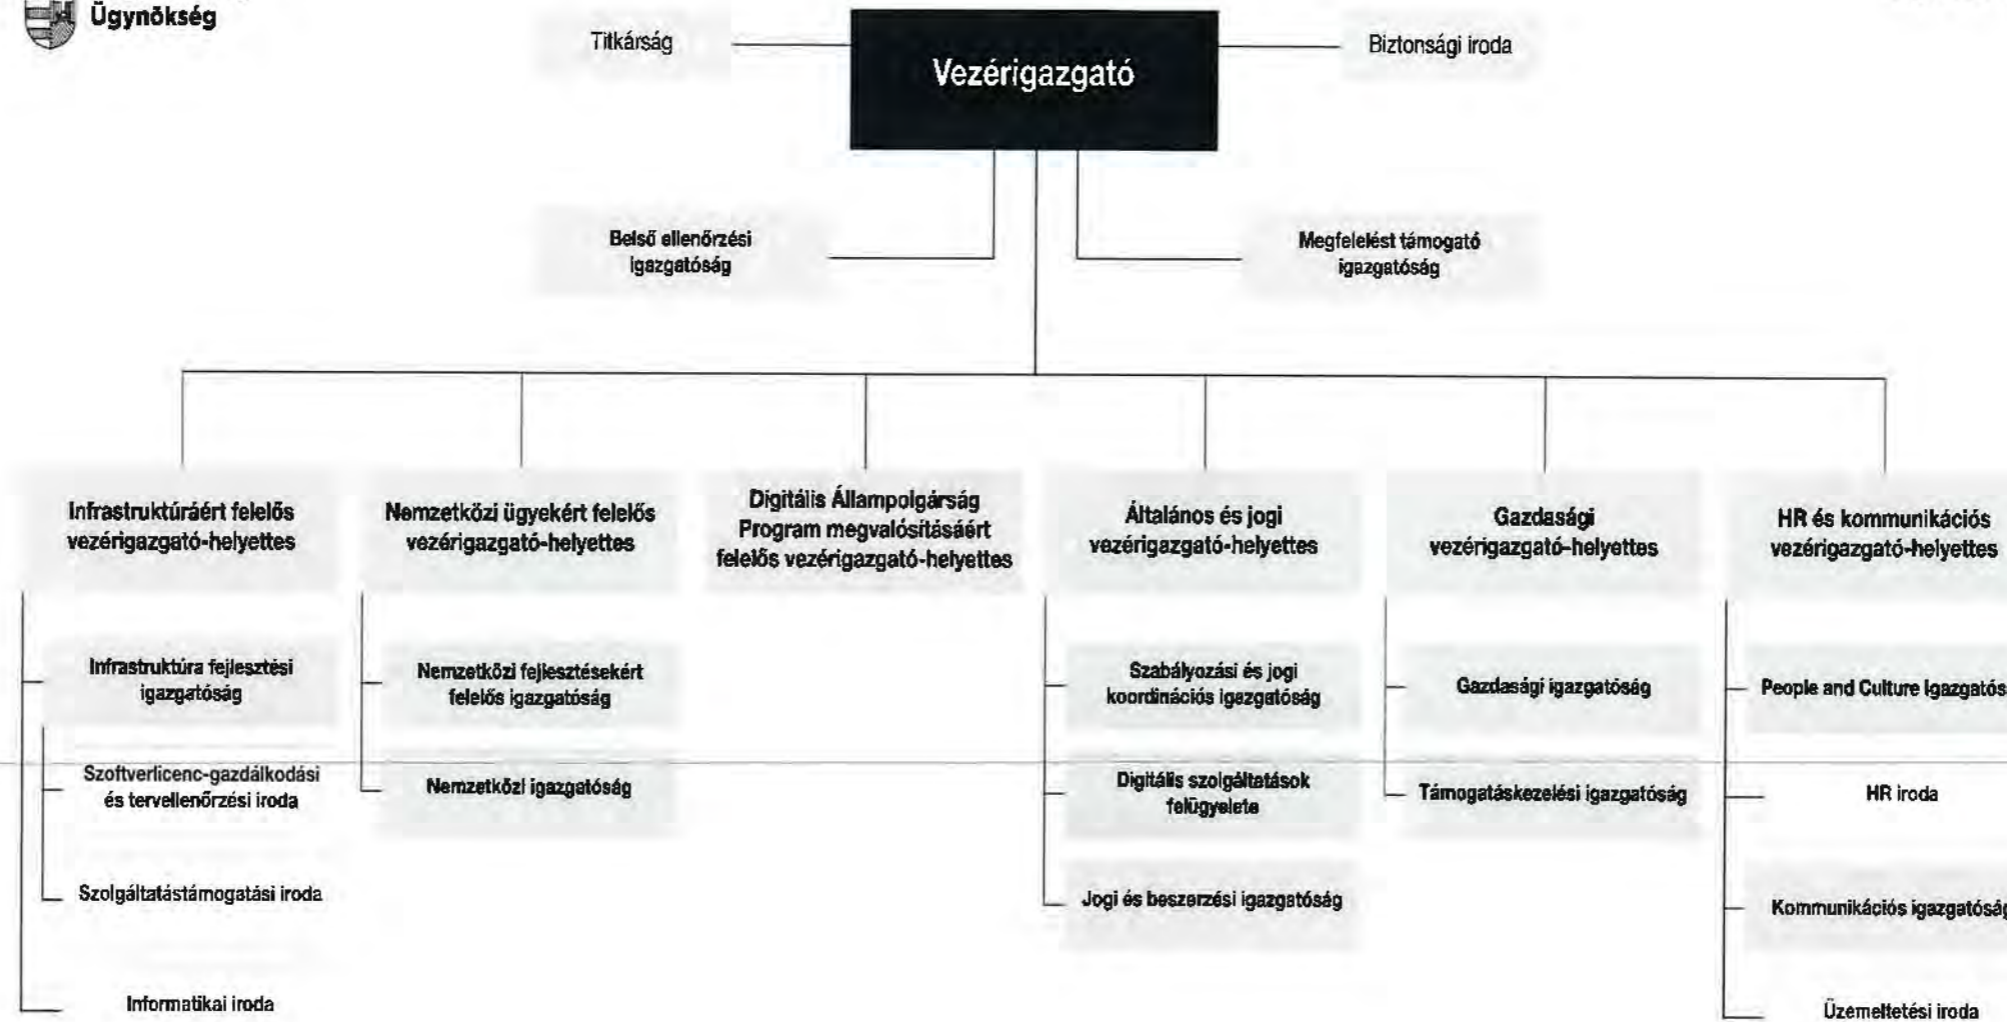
Ügynökség

Titkárság

Vezérigazgató

Biztonsági iroda

Belső ellenőrzési igazgatóság

Megfelelést támogató igazgatóság

Infrastruktúráért felelős vezérigazgató-helyettes

Infrastruktúra fejlesztési igazgatóság

Szoftverlicenc-gazdálkodási és tervellenőrzési iroda

Szolgáltatástámogatási iroda

Informatikai iroda

Nemzetközi ügyekért felelős vezérigazgató-helyettes

Nemzetközi fejlesztésekért felelős igazgatóság

Nemzetközi igazgatóság

Digitális Állampolgárság Program megvalósításáért felelős vezérigazgató-helyettes

Általános és jogi vezérigazgató-helyettes

Szabályozási és jogi koordinációs igazgatóság

Digitális szolgáltatások felügyelete

Jogi és beszerzési igazgatóság

Gazdasági vezérigazgató-helyettes

Gazdasági igazgatóság

Támogatáskezelési igazgatóság

HR és kommunikációs vezérigazgató-helyettes

People and Culture Igazgatós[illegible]

HR iroda

Kommunikációs igazgatósá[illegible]

Üzemeltetési iroda